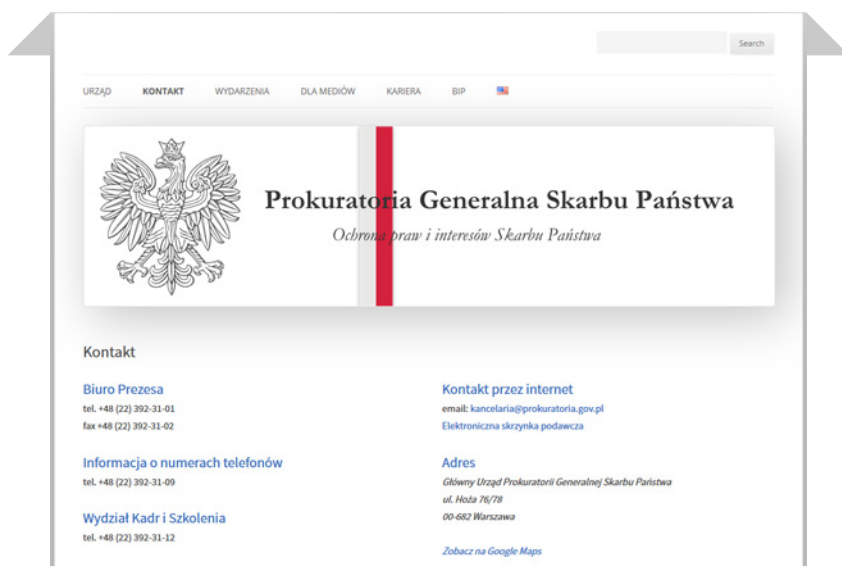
Search

URZĄD KONTAKT WYDARZENIA DLA MEDIÓW KARIERA BIP

Prokuratoria Generalna Skarbu Państwa

Ochrona praw i interesów Skarbu Państwa

Kontakt

Biuro Prezesa
tel. +48 (22) 392-31-01
fax +48 (22) 392-31-02

Informacja o numerach telefonów
tel. +48 (22) 392-31-09

Wydział Kadr i Szkolenia
tel. +48 (22) 392-31-12

Kontakt przez internet
email: kancelaria@prokuratoria.gov.pl
Elektroniczna skrzynka podawcza

Adres
Główny Urząd Prokuratorii Generalnej Skarbu Państwa
ul. Hoża 76/78
00-682 Warszawa

Zobacz na Google Maps